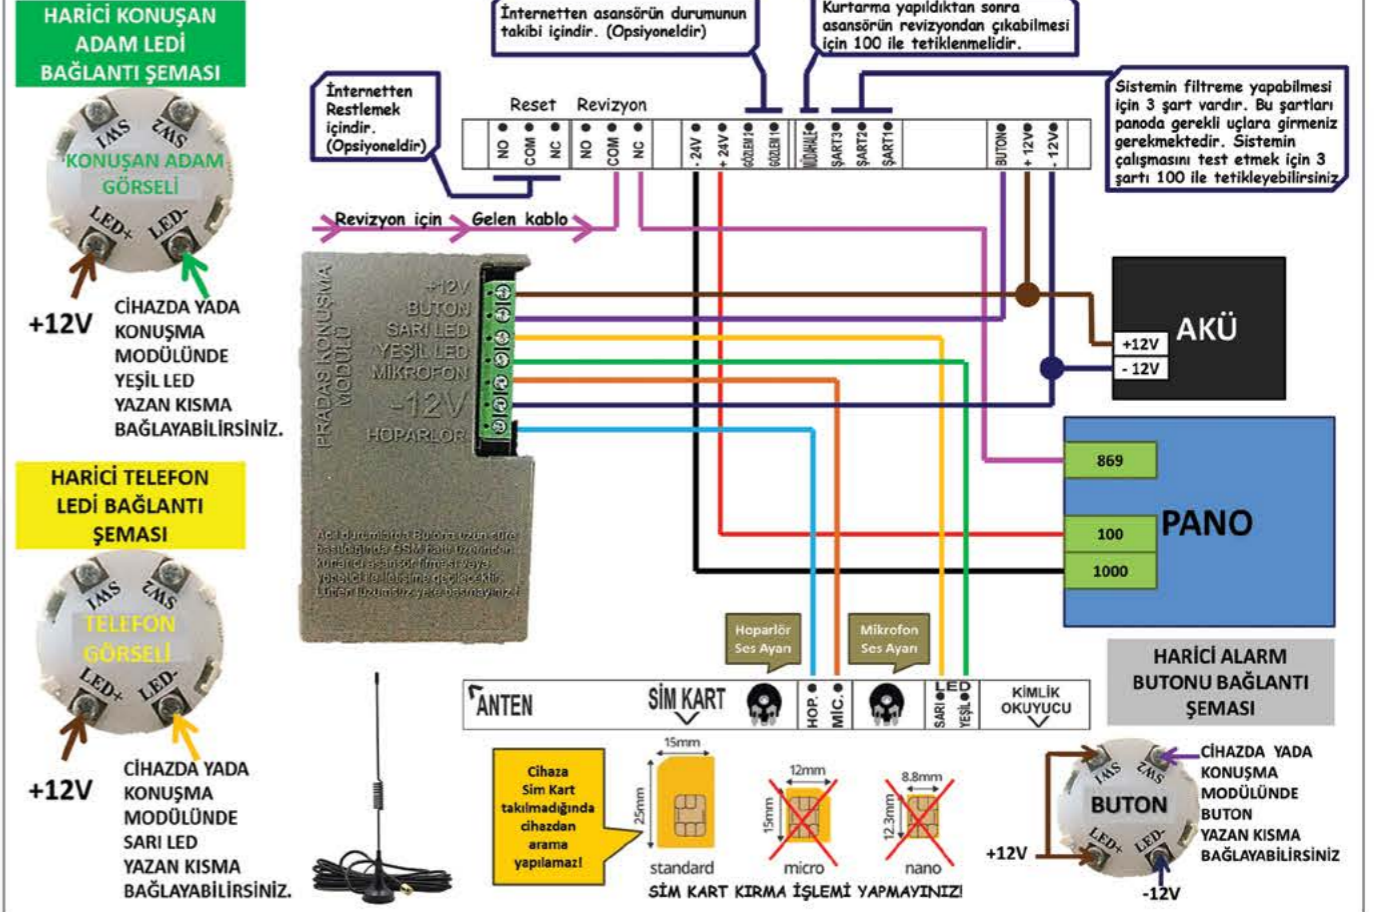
HARİCİ KONUŞAN ADAM LEDİ BAĞLANTI ŞEMASI

1MS 2MS
KONUŞAN ADAM GÖRSELİ
LED+ LED-

+12V

CİHAZDA YADA KONUŞMA MODÜLÜNDE YEŞİL LED YAZAN KISMA BAĞLAYABİLİRSİNİZ.

HARİCİ TELEFON LEDİ BAĞLANTI ŞEMASI

1MS 2MS
TELEFON GÖRSELİ
LED+ LED-

+12V

CİHAZDA YADA KONUŞMA MODÜLÜNDE SARI LED YAZAN KISMA BAĞLAYABİLİRSİNİZ.

İnternetten asansörün durumunun takibi içindir. (Opsiyoneldir)

Kurtarma yapıldıktan sonra asansörün revizyondan çıkabilmesi için 100 ile tetiklenmelidir.

İnternetten Restlemek içindir. (Opsiyoneldir)

Reset Revizyon

NO COM NC NO COM NC -24V +24V GÖZLEM 2 GÖZLEM 1 MÜDAHALE ŞART3 ŞART2 ŞART1 BUTON +12V -12V

Sistemin filtreme yapabilmesi için 3 şart vardır. Bu şartları panoda gerekli uçlara girmeniz gerekmektedir. Sistemin çalışmasını test etmek için 3 şartı 100 ile tetikleyebilirsiniz

Revizyon için Gelen kablo

PRADAS KONUŞMA MODÜLÜ
+12V
BUTON
SARI LED
YEŞİL LED
MİKROFON
-12V
HOPARLOR

Acil durumlarda Butona uzun süre basıldığında GSM hatta üzerinden kurtarıcı asansör firmasıyla yetkili ile iletişime geçilecektir. Lütfen uzun süre yere basmayınız!

AKÜ
+12V
- 12V

869
PANO
100
1000

Hoparlör Ses Ayarı
Mikrofon Ses Ayarı

HARİCİ ALARM BUTONU BAĞLANTI ŞEMASI

ANTEN SİM KART HOP. MİC. LED SARI YEŞİL KİMLİK OKUYUCU

Cihaza Sim Kart takılmadığında cihazdan arama yapılamaz!

15mm 25mm standard
12mm 15mm micro
8.8mm 12.3mm nano

SİM KART KIRMA İŞLEMİ YAPMAYINIZ!

1MS 2MS
BUTON
LED+ LED-
+12V
-12V

CİHAZDA YADA KONUŞMA MODÜLÜNDE BUTON YAZAN KISMA BAĞLAYABİLİRSİNİZ